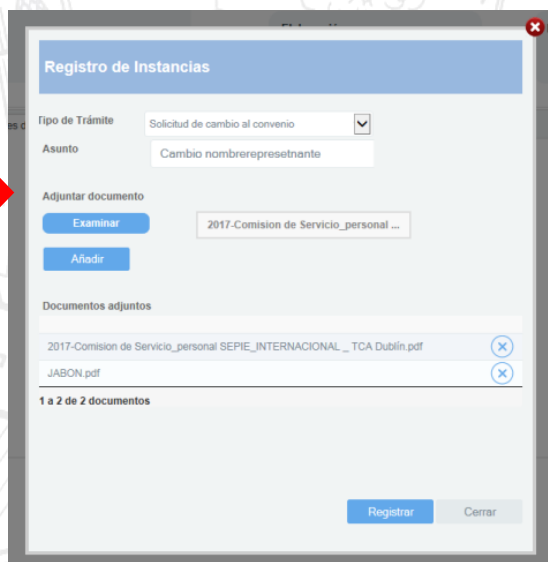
Registro de Instancias

Tipo de Trámite
Solicitud de cambio al convenio

Asunto
Cambio nombrerepresetnante

Adjuntar documento

Examinar

2017-Comision de Servicio_personal ...

Añadir

Documentos adjuntos

2017-Comision de Servicio_personal SEPIE_INTERNACIONAL _ TCA Dublín.pdf

JABON.pdf

1 a 2 de 2 documentos

Registrar

Cerrar